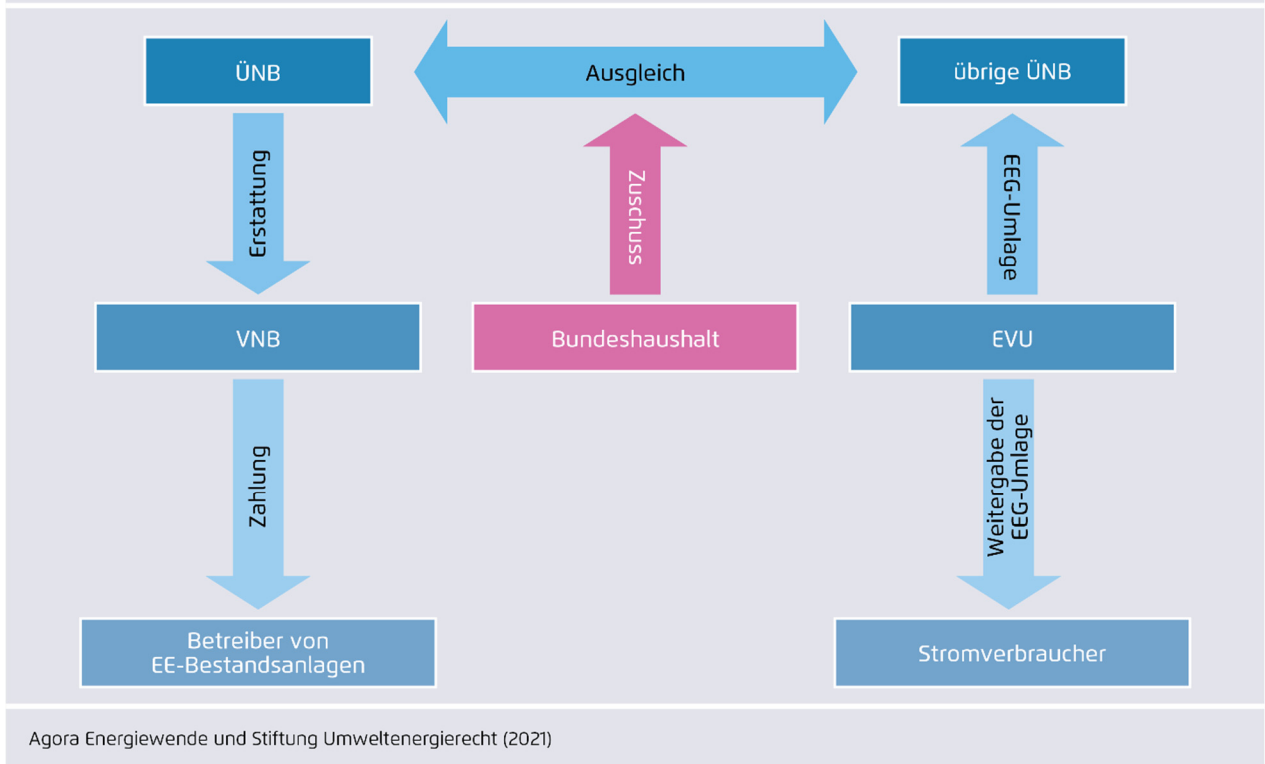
ÜNB

Ausgleich

übrige ÜNB

Erstattung

Zuschuss

EEG-Umlage

VNB

Bundeshaushalt

EVU

Zahlung

Weitergabe der EEG-Umlage

Betreiber von EE-Bestandsanlagen

Stromverbraucher

Agora Energiewende und Stiftung Umweltenergierecht (2021)